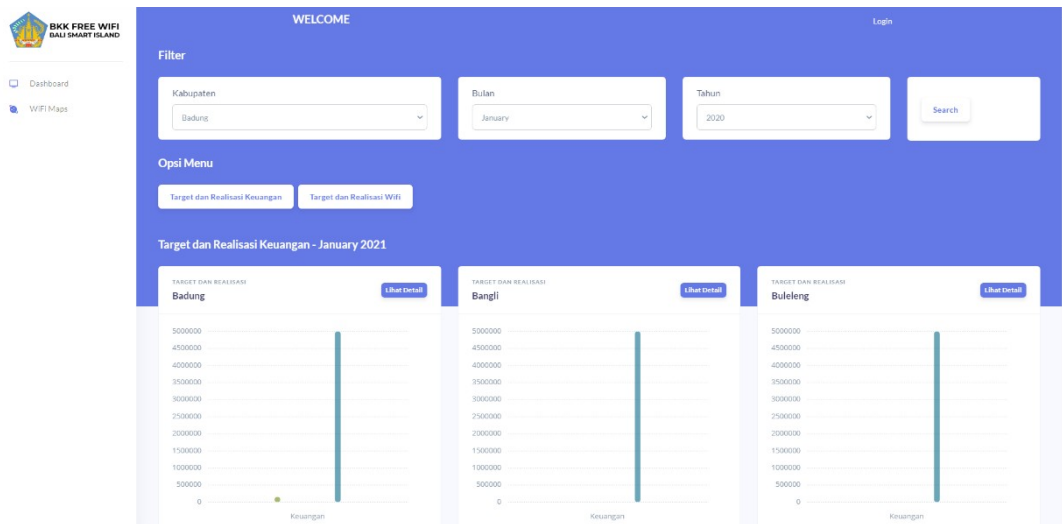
BKK FREE WIFI
BALI SMART ISLAND

Dashboard
WIFI Maps

WELCOME

Login

Filter

Kabupaten
Badung

Bulan
January

Tahun
2020

Search

Opsi Menu

Target dan Realisasi Keuangan
Target dan Realisasi Wifi

Target dan Realisasi Keuangan - January 2021

TARGET DAN REALISASI
Badung
Lihat Detail

5000000
4500000
4000000
3500000
3000000
2500000
2000000
1500000
1000000
500000
0
Keuangan

TARGET DAN REALISASI
Bangli
Lihat Detail

5000000
4500000
4000000
3500000
3000000
2500000
2000000
1500000
1000000
500000
0
Keuangan

TARGET DAN REALISASI
Buleleng
Lihat Detail

5000000
4500000
4000000
3500000
3000000
2500000
2000000
1500000
1000000
500000
0
Keuangan